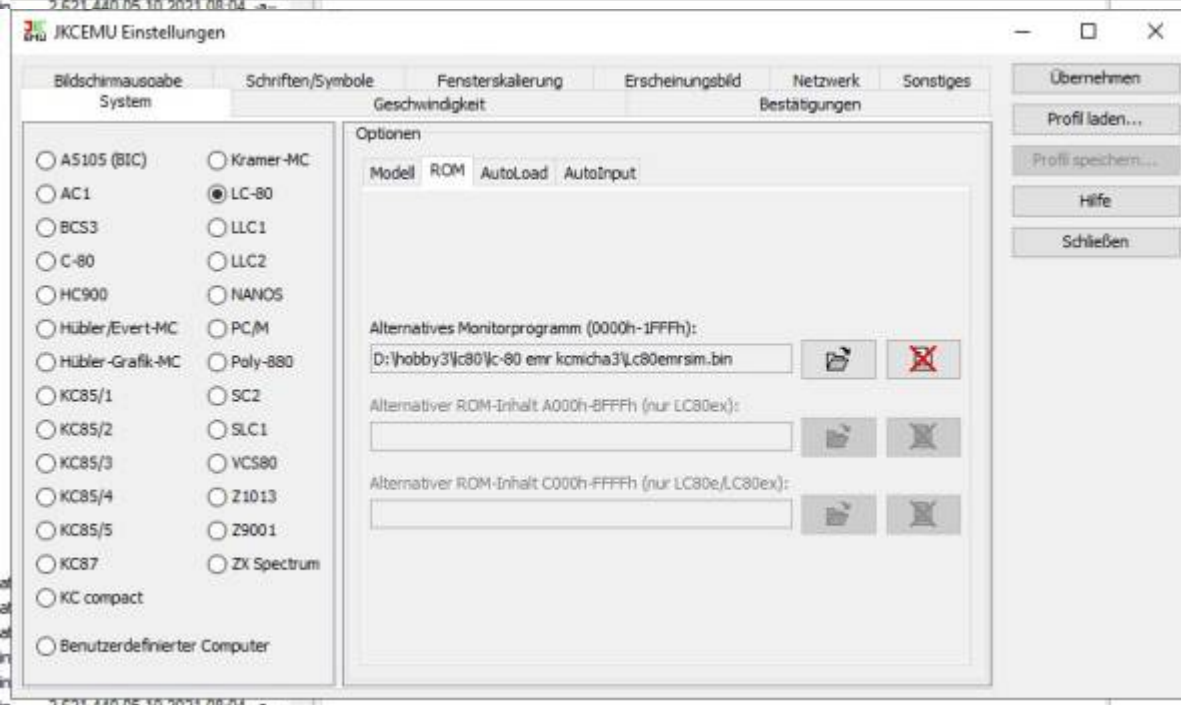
2.621.440 05.10.2021 08:04

JKCEMU Einstellungen

Bildschirmausgabe | Schriften/Symbole | Fensterskalierung | Erscheinungsbild | Netzwerk | Sonstiges
System | Geschwindigkeit | Bestätigungen

Übernehmen
Profil laden...
Profil speichern...
Hilfe
Schließen

A5105 (BIC)
AC1
BCS3
C-80
HC900
Hübler/Evert-MC
Hübler-Grafik-MC
KC85/1
KC85/2
KC85/3
KC85/4
KC85/5
KC87
KC compact
Kramer-MC
LC-80
LLC1
LLC2
NANOS
PC/M
Poly-880
SC2
SLC1
VCS80
Z1013
Z9001
ZX Spectrum
Benutzerdefinierter Computer

Optionen
Modell | ROM | AutoLoad | AutoInput

Alternatives Monitorprogramm (0000h-1FFFh):
D:\hobby3\lc80\lc-80 emr kcmicha3\Lc80emrsim.bin

Alternativer ROM-Inhalt A000h-BFFFh (nur LC80ex):

Alternativer ROM-Inhalt C000h-FFFFh (nur LC80e/LC80ex):

2.621.440 05.10.2021 08:04